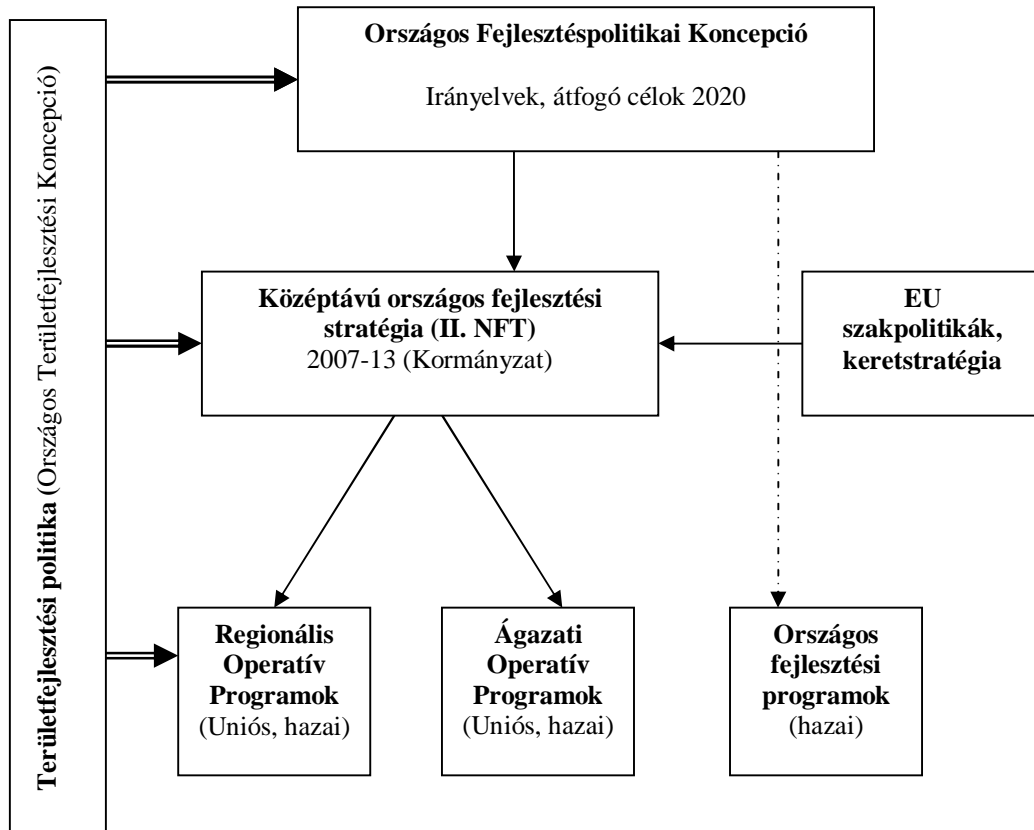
Területfejlesztési politika (Országos Területfejlesztési Koncepció)

Országos Fejlesztéspolitikai Koncepció

Irányelvek, átfogó célok 2020

Középtávú országos fejlesztési stratégia (II. NFT)
2007-13 (Kormányzat)

EU szakpolitikák, keretstratégia

Regionális Operatív Programok
(Uniós, hazai)

Ágazati Operatív Programok
(Uniós, hazai)

Országos fejlesztési programok
(hazai)